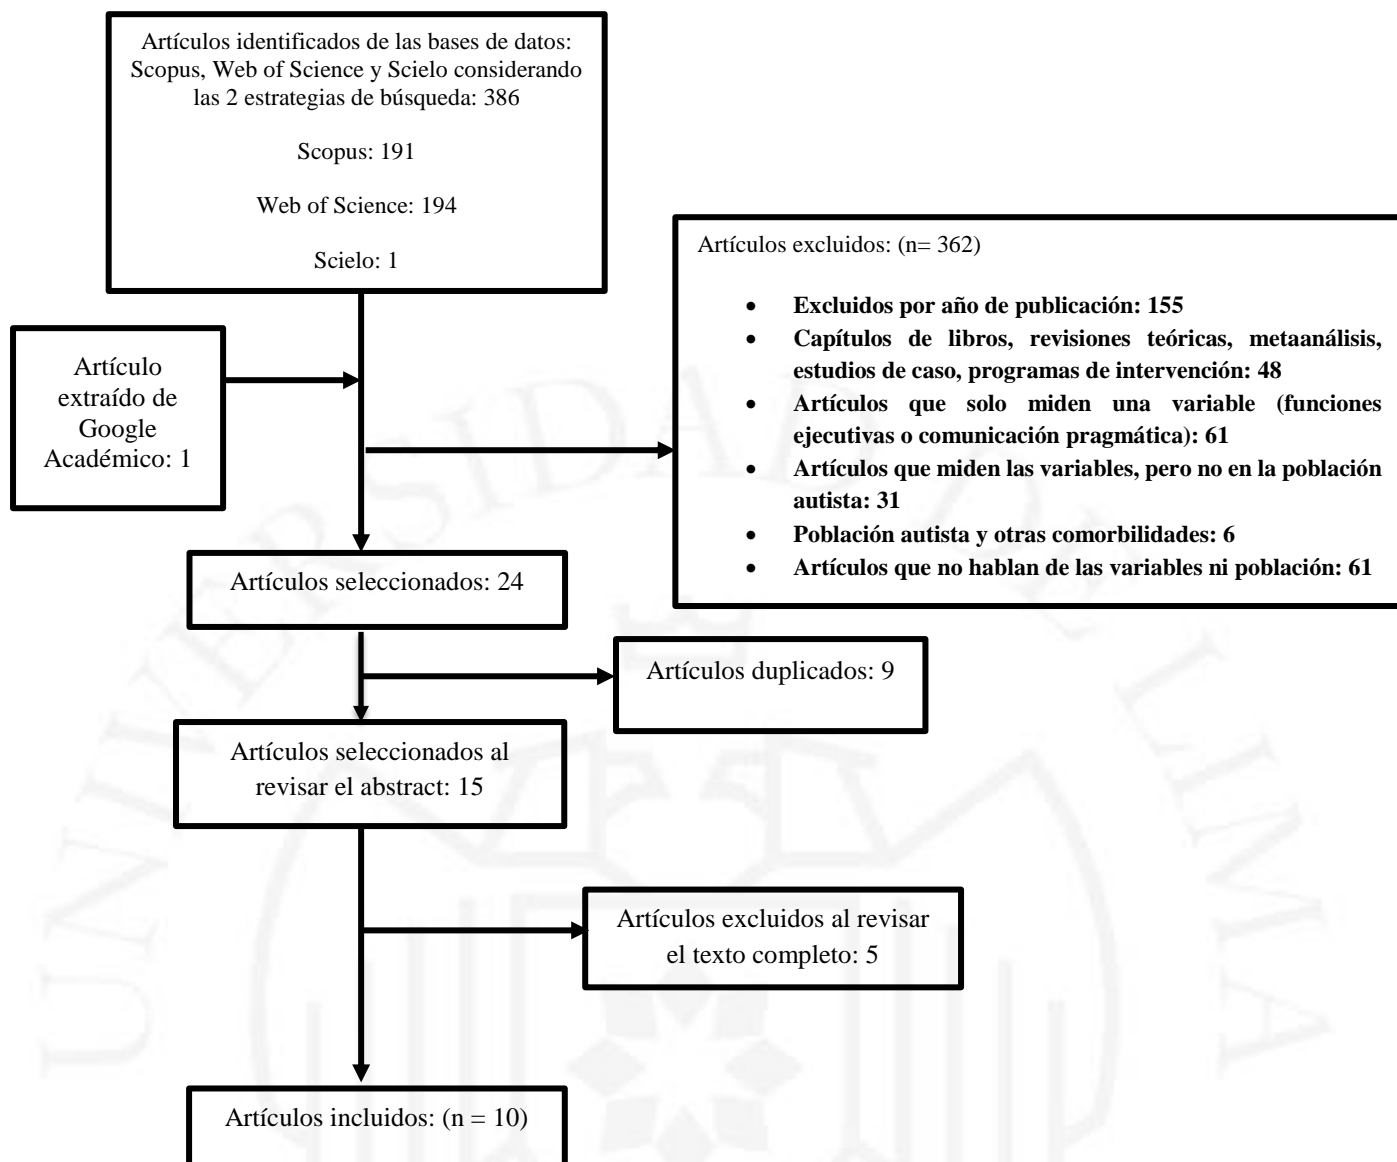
Artículos identificados de las bases de datos: Scopus, Web of Science y Scielo considerando las 2 estrategias de búsqueda: 386

Scopus: 191

Web of Science: 194

Scielo: 1

Artículos excluidos: (n= 362)

- **Excluidos por año de publicación: 155**
- **Capítulos de libros, revisiones teóricas, metaanálisis, estudios de caso, programas de intervención: 48**
- **Artículos que solo miden una variable (funciones ejecutivas o comunicación pragmática): 61**
- **Artículos que miden las variables, pero no en la población autista: 31**
- **Población autista y otras comorbilidades: 6**
- **Artículos que no hablan de las variables ni población: 61**

Artículo extraído de Google Académico: 1

Artículos seleccionados: 24

Artículos duplicados: 9

Artículos seleccionados al revisar el abstract: 15

Artículos excluidos al revisar el texto completo: 5

Artículos incluidos: (n = 10)